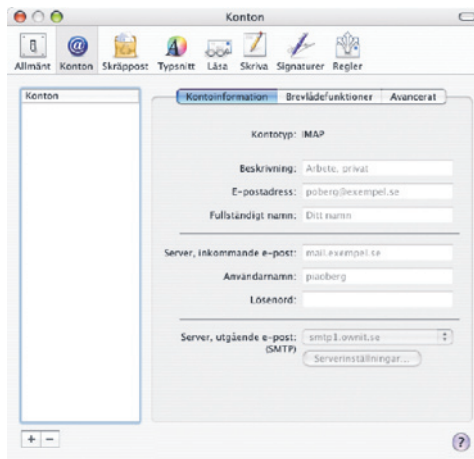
Konton

Allmänt Konton Skräppost Typsnitt Läsa Skriva Signaturer Regler

Konton

Kontoinformation Brevlådefunktioner Avancerat

Kontotyp: IMAP

Beskrivning: Arbete, privat

E-postadress: poberg@exempel.se

Fullständigt namn: Ditt namn

Server, inkommande e-post: mail.exempel.se

Användarnamn: pioberg

Lösenord:

Server, utgående e-post: (SMTP) smtp1.ownit.se

Serverinställningar...

+ −

?